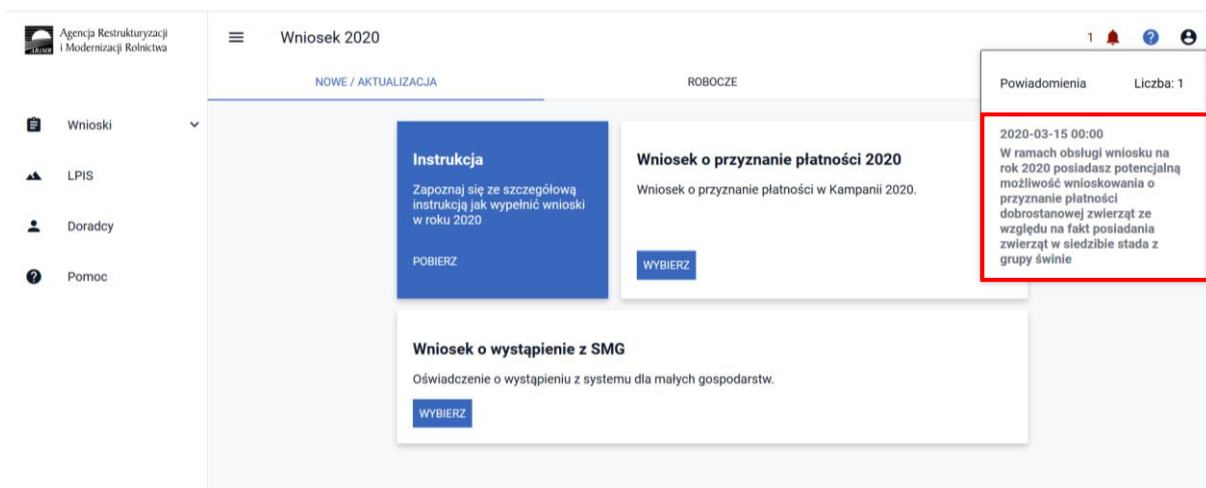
Agencja Restrukturyzacji i Modernizacji Rolnictwa

Wniosek 2020

1

NOWE / AKTUALIZACJA

ROBOCZE

Powiadomienia

Liczba: 1

Wnioski

LPIS

Doradcy

Pomoc

Instrukcja

Zapoznaj się ze szczegółową instrukcją jak wypełnić wnioski w roku 2020

POBIERZ

Wniosek o przyznanie płatności 2020

Wniosek o przyznanie płatności w Kampanii 2020.

WYBIERZ

2020-03-15 00:00

W ramach obsługi wniosku na rok 2020 posiadasz potencjalną możliwość wnioskowania o przyznanie płatności dobrostanowej zwierząt ze względu na fakt posiadania zwierząt w siedzibie stada z grupy świnie

Wniosek o wystąpienie z SMG

Oświadczenie o wystąpieniu z systemu dla małych gospodarstw.

WYBIERZ